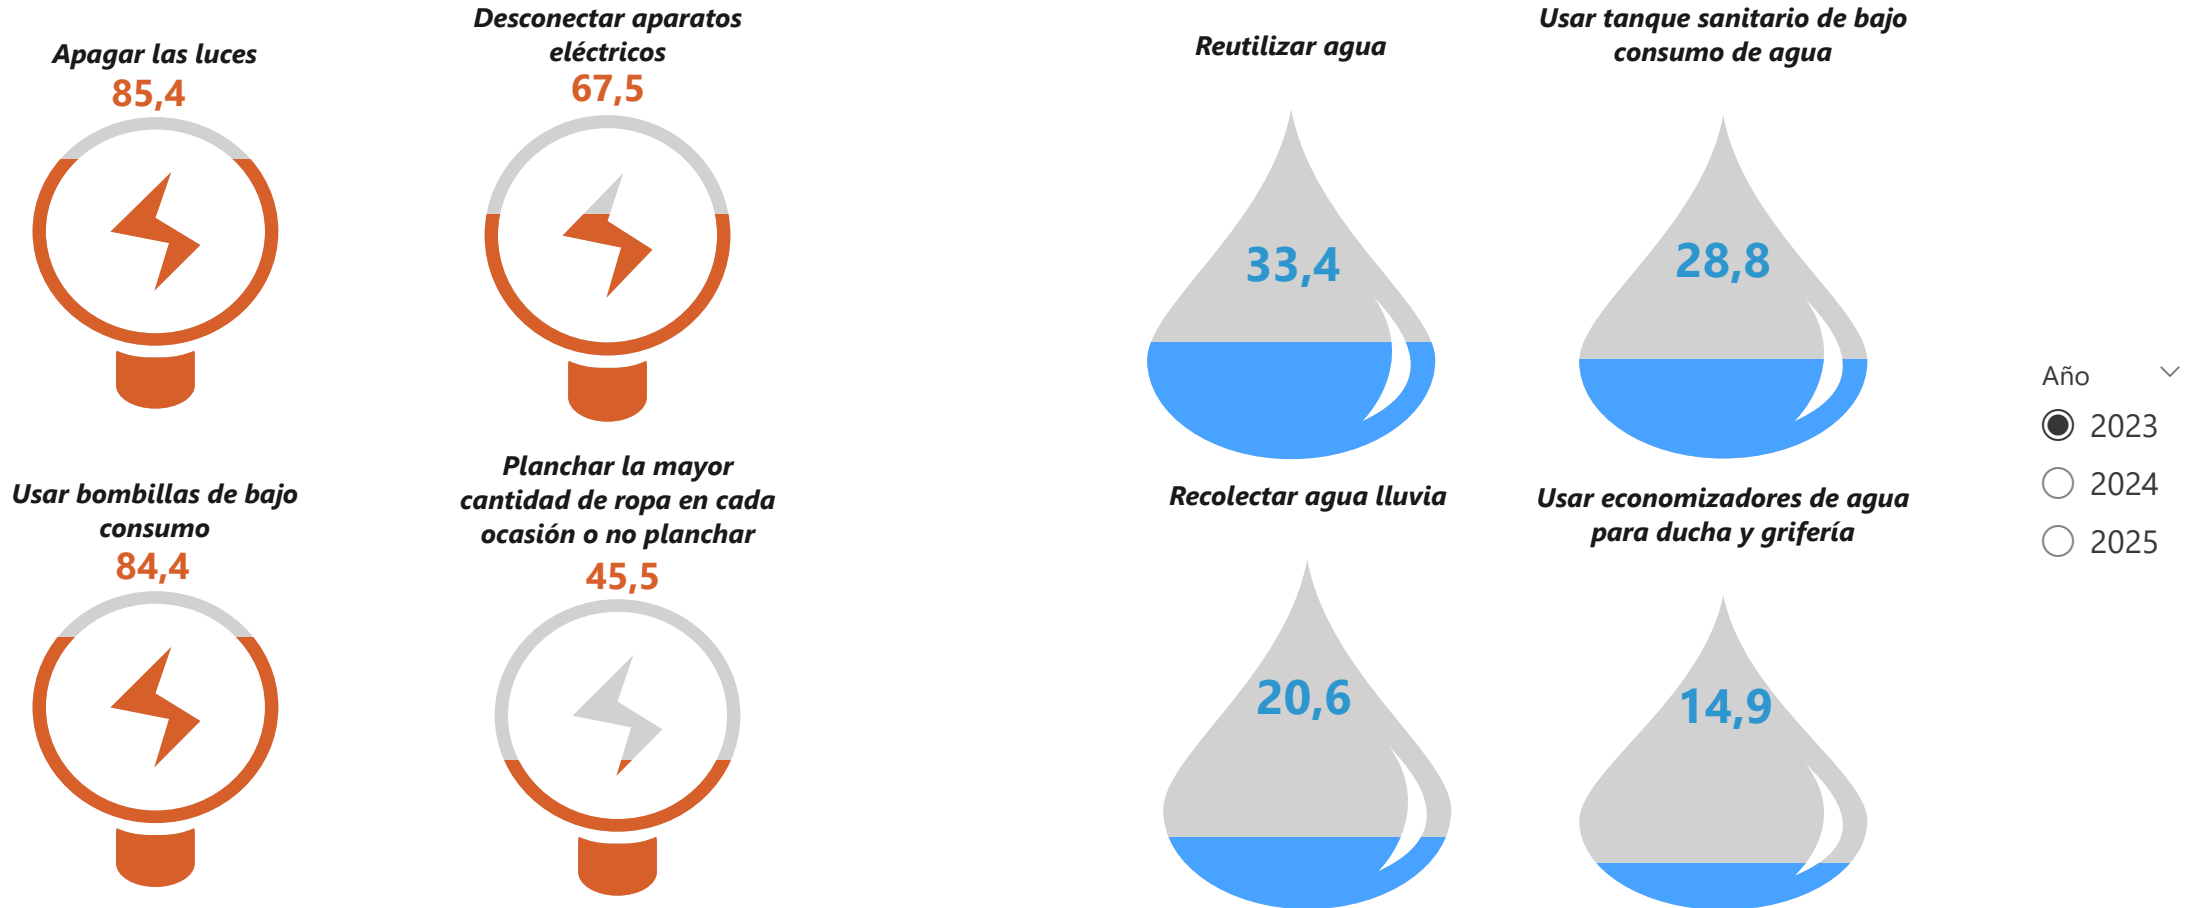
Apagar las luces
85,4

Desconectar aparatos eléctricos
67,5

Reutilizar agua
33,4

Usar tanque sanitario de bajo consumo de agua
28,8

Usar bombillas de bajo consumo
84,4

Planchar la mayor cantidad de ropa en cada ocasión o no planchar
45,5

Recolectar agua lluvia
20,6

Usar economizadores de agua para ducha y grifería
14,9

Año
2023
2024
2025